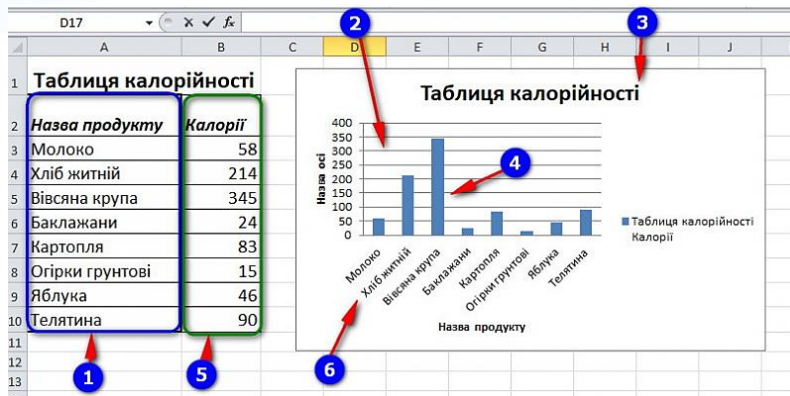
D17 $f_x$

| | A | B | C | D | E | F | G | H | I | J |
|---|---|---|---|---|---|---|---|---|---|---|
| 1 | Таблиця калорійності | | | | | | | | | |
| 2 | Назва продукту | Калорії | | | | | | | | |
| 3 | Молоко | 58 | | | | | | | | |
| 4 | Хліб житній | 214 | | | | | | | | |
| 5 | Вівсяна крупа | 345 | | | | | | | | |
| 6 | Баклажани | 24 | | | | | | | | |
| 7 | Картопля | 83 | | | | | | | | |
| 8 | Огірки грунтові | 15 | | | | | | | | |
| 9 | Яблука | 46 | | | | | | | | |
| 10 | Телятина | 90 | | | | | | | | |
| 11 | | | | | | | | | | |
| 12 | | | | | | | | | | |
| 13 | | | | | | | | | | |

Таблиця калорійності

400
350
300
250
200
150
100
50
0

Назва осі

Молоко
Хліб житній
Вівсяна крупа
Баклажани
Картопля
Огірки грунтові
Яблука
Телятина

Назва продукту

Таблиця калорійності Калорії

1
2
3
4
5
6